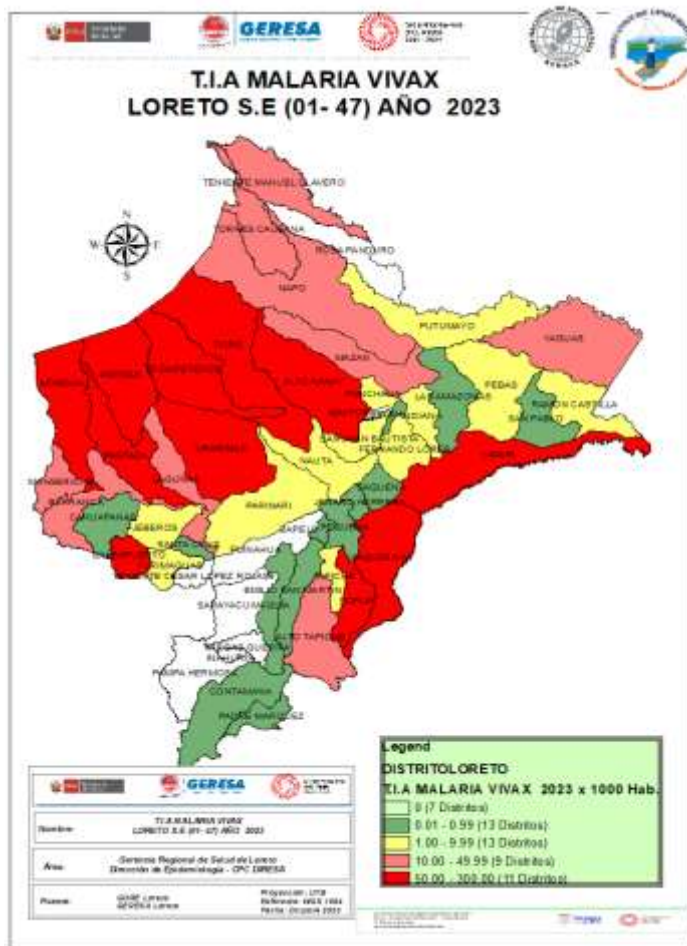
GERESA

T.I.A MALARIA VIVAX
LORETO S.E (01- 47) AÑO 2023

TENIENTE MANUEL CLAVERO
TORRES CAUSANA
ROSA PANDURO
NAPO
PUTUMAYO
YAGUAS
MAZAN
PEBAS
LAS AMAZONAS
RAMON CASTILLA
SAN PABLO
INDIANA
SAN JUAN BAUTISTA
FERNANDO LORES
NAUTA
YAVARI
PARINARI
URARINAS
JEBEROS
BARRANCA
CAHUAPANAS
REQUENA
SAPUEO
EMILIO SAN MARTIN
ALTO TAPICHE
SARAYACU
CONTAMANA
PADRE MARQUEZ
PAMPA HERMOSA
JENARO HERRERA
TENIENTE CESAR LOPEZ ROJAS
PUINAHUA
YURIMAGUAS
SANTA CRUZ

N
W E
S

Legend
DISTRITOLORETO
T.I.A MALARIA VIVAX 2023 x 1000 Hab.
0 (7 Distritos)
0.01 - 0.99 (13 Distritos)
1.00 - 9.99 (13 Distritos)
10.00 - 49.99 (9 Distritos)
50.00 - 300.00 (11 Distritos)

GERESA

| Nombre: | T.I.A MALARIA VIVAX LORETO S.E (01- 47) AÑO 2023 | |
|---|---|---|
| Área: | Gerencia Regional de Salud de Loreto Dirección de Epidemiología - OPC DIRESA | |
| Fuente: | GIAE Loreto GERESA Loreto | Proyección: UTM Referencia: WGS 1984 Fecha: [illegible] 2023 |